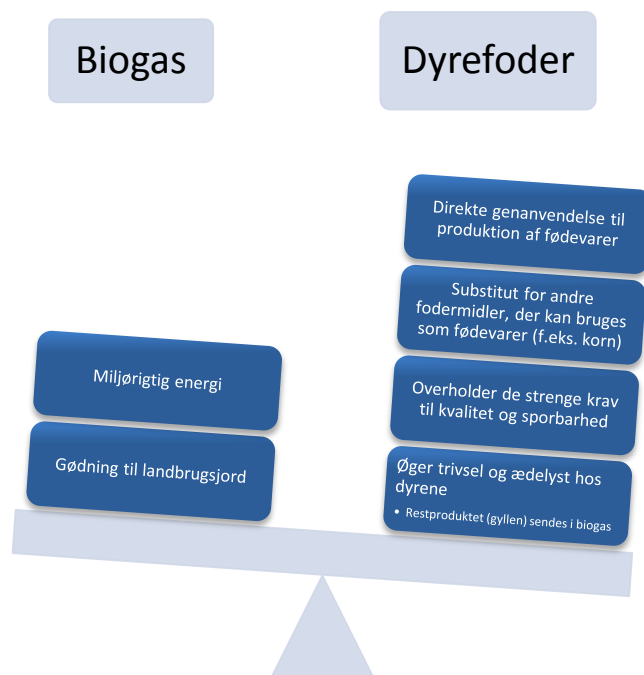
Biogas

Dyrefoder

Miljørigtig energi

Gødning til landbrugsjord

Direkte genanvendelse til produktion af fødevarer

Substitut for andre fodermidler, der kan bruges som fødevarer (f.eks. korn)

Overholder de strenge krav til kvalitet og sporbarhed

Øger trivsel og ædelyst hos dyrene

- Restproduktet (gyllen) sendes i biogas